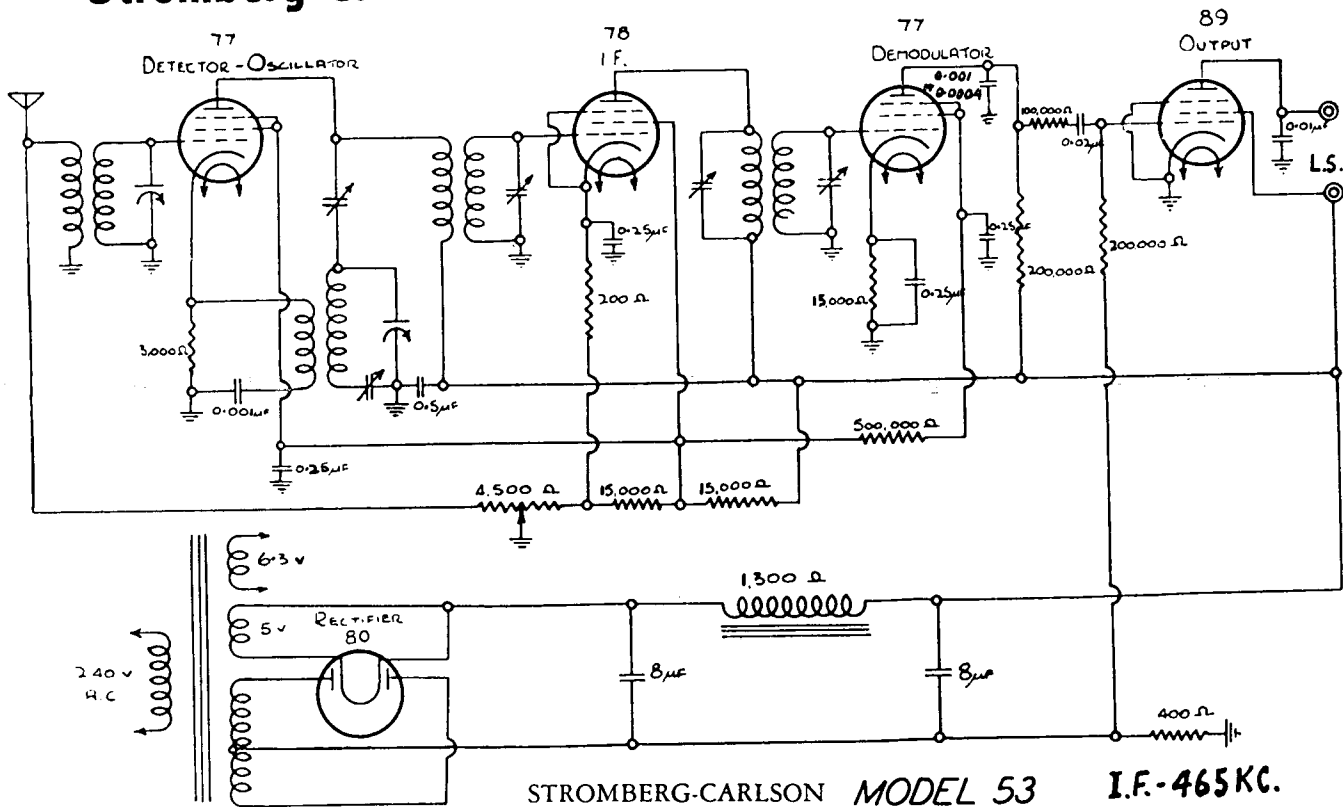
Stromberg-C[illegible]

77
DETECTOR - OSCILLATOR

78
I F.

77
DEMODULATOR

89
OUTPUT

0·001
0·0004

100,000Ω
0·02μF
0·01μF
L.S.

0·25μF
0·25μF
200,000Ω
200,000 Ω

200 Ω
15,000Ω
0·25μF

3,000Ω
0·001μF
0·5μF

500,000 Ω
0·25μF

4,500 Ω
15,000Ω
15,000Ω

6·3 v
5 v
RECTIFIER
80
1,300 Ω

240 v
A.C

8μF
8μF
400 Ω

STROMBERG-CARLSON MODEL 53 I.F.-465KC.